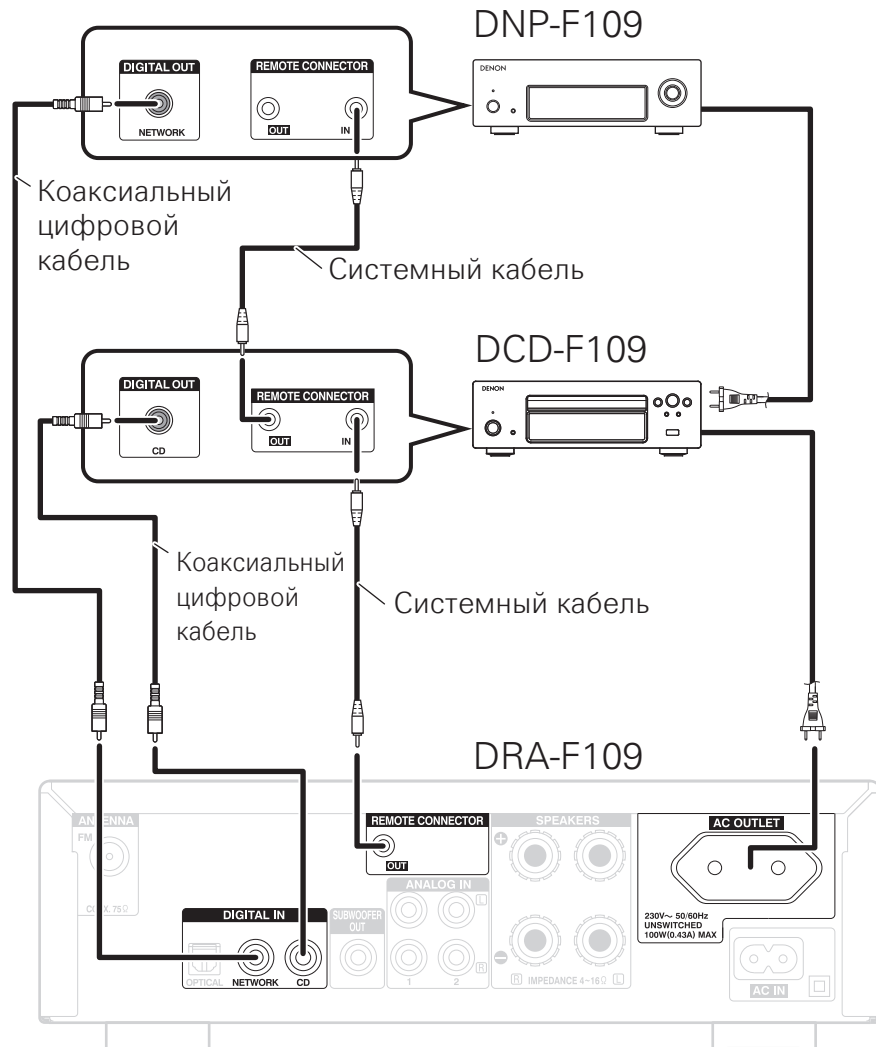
DNP-F109

DIGITAL OUT
NETWORK

REMOTE CONNECTOR
OUT IN

DENON

Коаксиальный цифровой кабель

Системный кабель

DCD-F109

DIGITAL OUT
CD

REMOTE CONNECTOR
OUT IN

DENON

Коаксиальный цифровой кабель

Системный кабель

DRA-F109

ANTENNA
FM
COAX. 75Ω

REMOTE CONNECTOR
OUT

SPEAKERS

ANALOG IN
L
R
1 2

DIGITAL IN
OPTICAL NETWORK CD

SUBWOOFER OUT

R IMPEDANCE 4~16Ω L

AC OUTLET
230V~ 50/60Hz
UNSWITCHED
100W(0.43A) MAX

AC IN